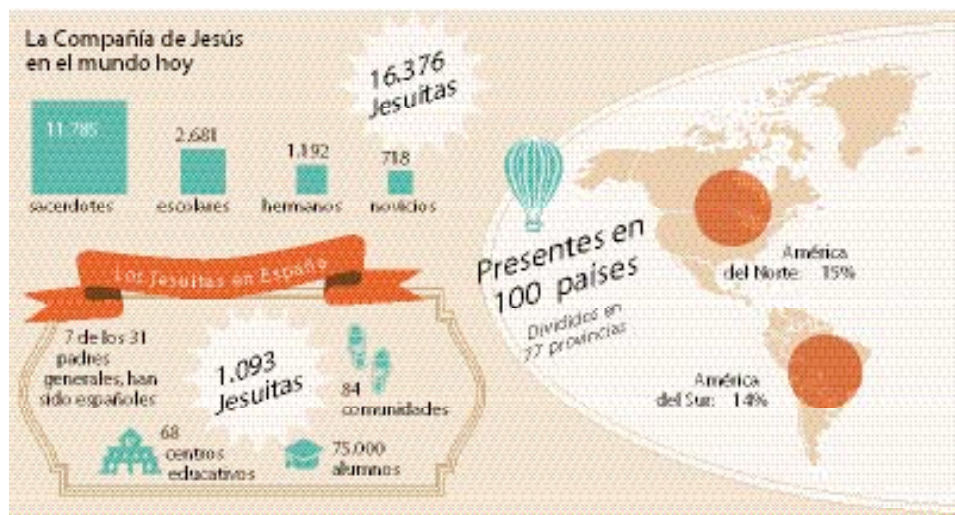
La Compañía de Jesús en el mundo hoy

16.376 Jesuitas

11.785 sacerdotes

2.681 escolares

1.192 hermanos

718 novicios

Los Jesuitas en España

7 de los 31 padres generales, han sido españoles

1.093 Jesuitas

84 comunidades

68 centros educativos

75.000 alumnos

Presentes en 100 países

Divididos en 77 provincias

América del Norte: 15%

América del Sur: 14%